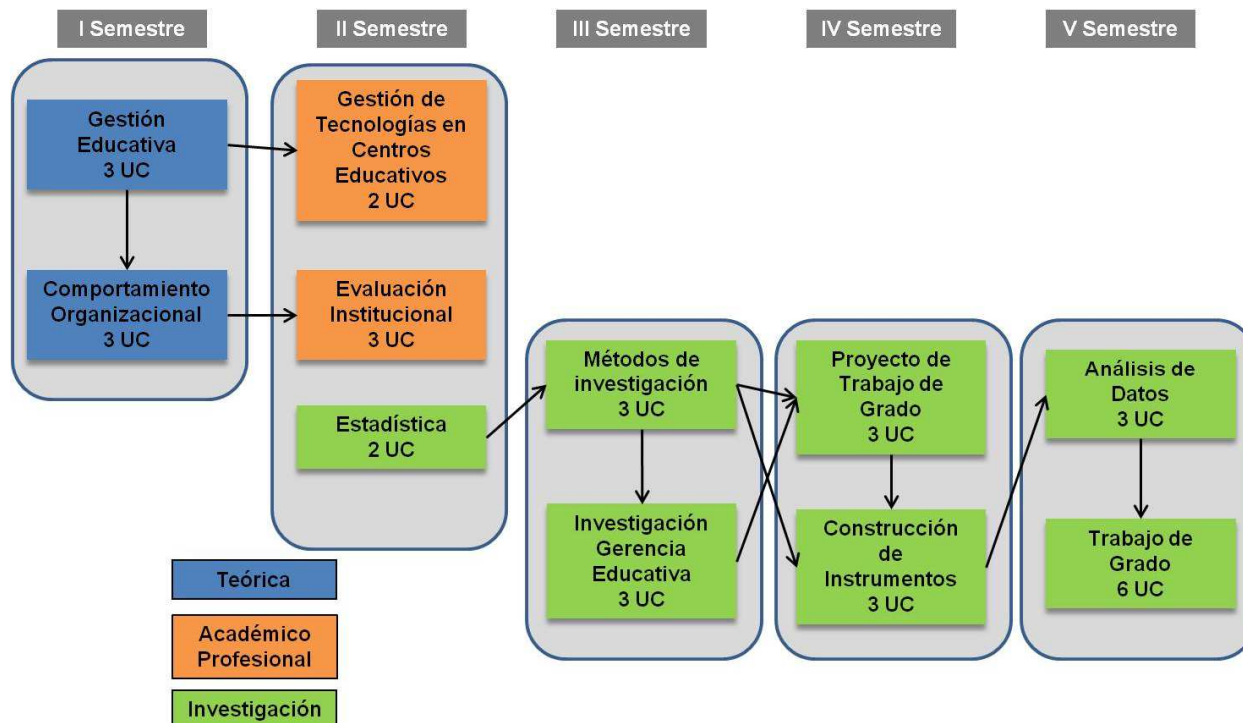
I Semestre

II Semestre

III Semestre

IV Semestre

V Semestre

Gestión Educativa 3 UC

Comportamiento Organizacional 3 UC

Gestión de Tecnologías en Centros Educativos 2 UC

Evaluación Institucional 3 UC

Estadística 2 UC

Métodos de investigación 3 UC

Investigación Gerencia Educativa 3 UC

Proyecto de Trabajo de Grado 3 UC

Construcción de Instrumentos 3 UC

Análisis de Datos 3 UC

Trabajo de Grado 6 UC

Teórica

Académico Profesional

Investigación